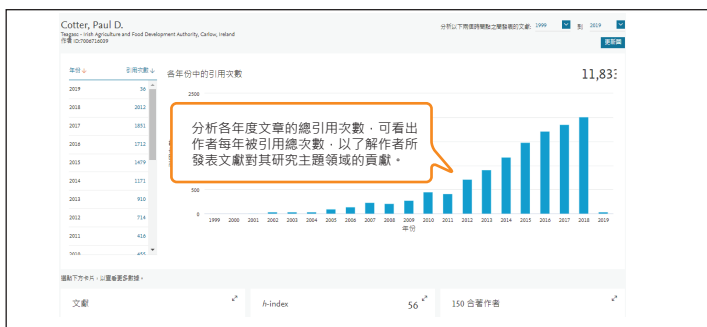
Cotter, Paul D.
Teagasc - Irish Agriculture and Food Development Authority, Carlow, Ireland
作者 ID:7006716039

分析以下兩個時期發表的文獻: 1999 到 2019
更新圖

| 年份 | 引用次數 |
|---|---|
| 2019 | 36 |
| 2018 | 2012 |
| 2017 | 1851 |
| 2016 | 1712 |
| 2015 | 1479 |
| 2014 | 1171 |
| 2013 | 910 |
| 2012 | 714 |
| 2011 | 416 |
| 2010 | 405 |

各年份中的引用次數
11,833

2500
500
0

1999 2000 2001 2002 2003 2004 2005 2006 2007 2008 2009 2010 2011 2012 2013 2014 2015 2016 2017 2018 2019
年份

分析各年度文章的總引用次數，可看出作者每年被引用總次數，以了解作者所發表文獻對其研究主題領域的貢獻。

選點下方卡片，以查看更多數據。

文獻
h-index 56
150 合著作者